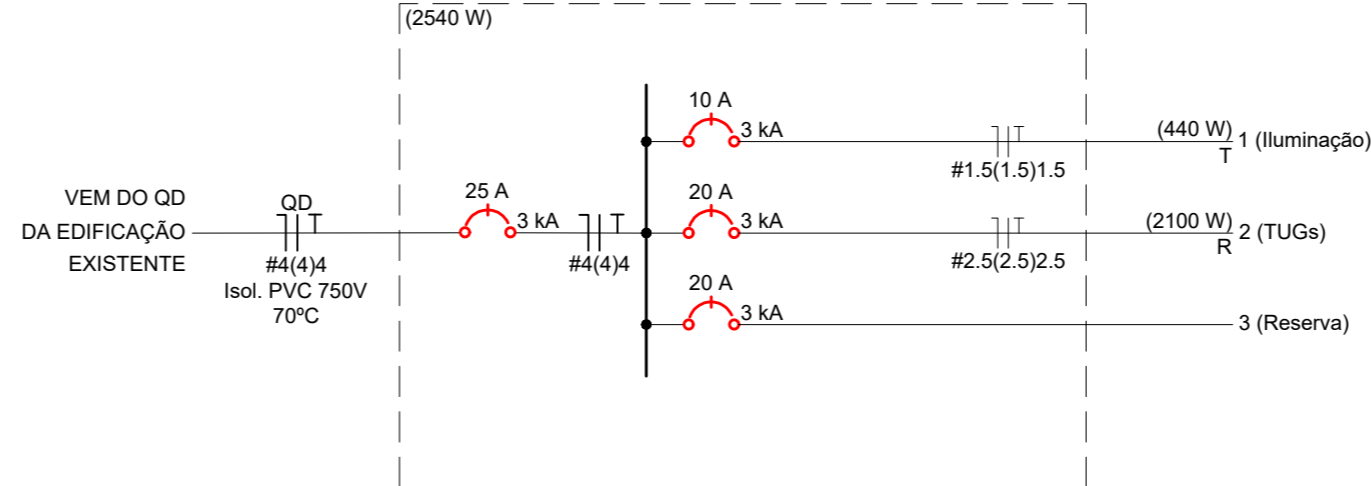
(2540 W)

VEM DO QD
DA EDIFICAÇÃO
EXISTENTE

QD
#4(4)4
Isol. PVC 750V
70ºC

25 A
3 kA
#4(4)4

10 A
3 kA
#1.5(1.5)1.5
(440 W)
T
1 (Iluminação)

20 A
3 kA
#2.5(2.5)2.5
(2100 W)
R
2 (TUGs)

20 A
3 kA
3 (Reserva)